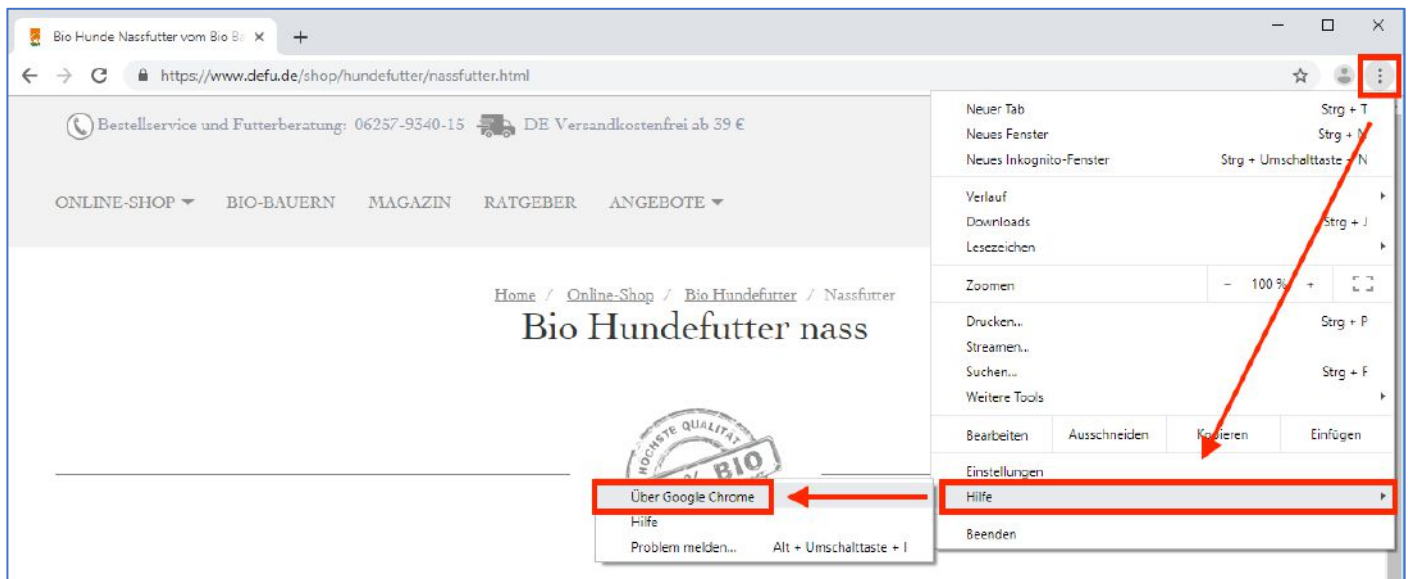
Bio Hunde Nassfutter vom Bio Ba ×
+
https://www.defu.de/shop/hundefutter/nassfutter.html

Bestellservice und Futterberatung: 06257-9340-15 DE Versandkostenfrei ab 39 €

ONLINE-SHOP BIO-BAUERN MAGAZIN RATGEBER ANGEBOTE

Home / Online-Shop / Bio Hundefutter / Nassfutter
Bio Hundefutter nass

HÖCHSTE QUALITÄT
% BIO

Neuer Tab Strg + T
Neues Fenster Strg + N
Neues Inkognito-Fenster Strg + Umschalttaste + N
Verlauf
Downloads Strg + J
Lesezeichen
Zoomen − 100 % +
Drucken... Strg + P
Streamen...
Suchen... Strg + F
Weitere Tools
Bearbeiten Ausschneiden Kopieren Einfügen
Einstellungen
Hilfe
Beenden

Über Google Chrome
Hilfe
Problem melden... Alt + Umschalttaste + I